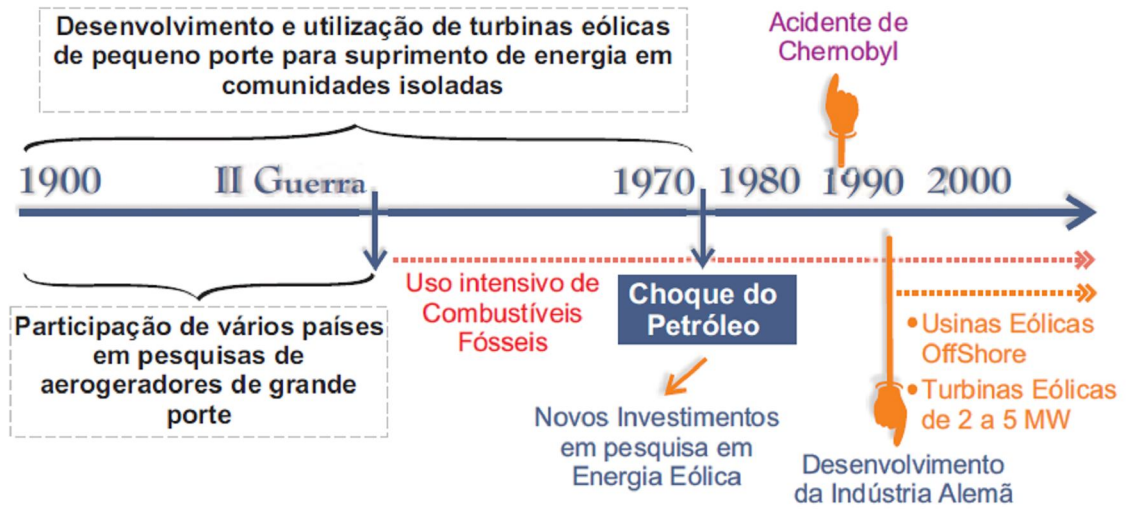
Desenvolvimento e utilização de turbinas eólicas de pequeno porte para suprimento de energia em comunidades isoladas

Acidente de Chernobyl

1900 II Guerra 1970 1980 1990 2000

Uso intensivo de Combustíveis Fósseis

Choque do Petróleo

Participação de vários países em pesquisas de aerogeradores de grande porte

Novos Investimentos em pesquisa em Energia Eólica

• Usinas Eólicas OffShore
• Turbinas Eólicas de 2 a 5 MW

Desenvolvimento da Indústria Alemã